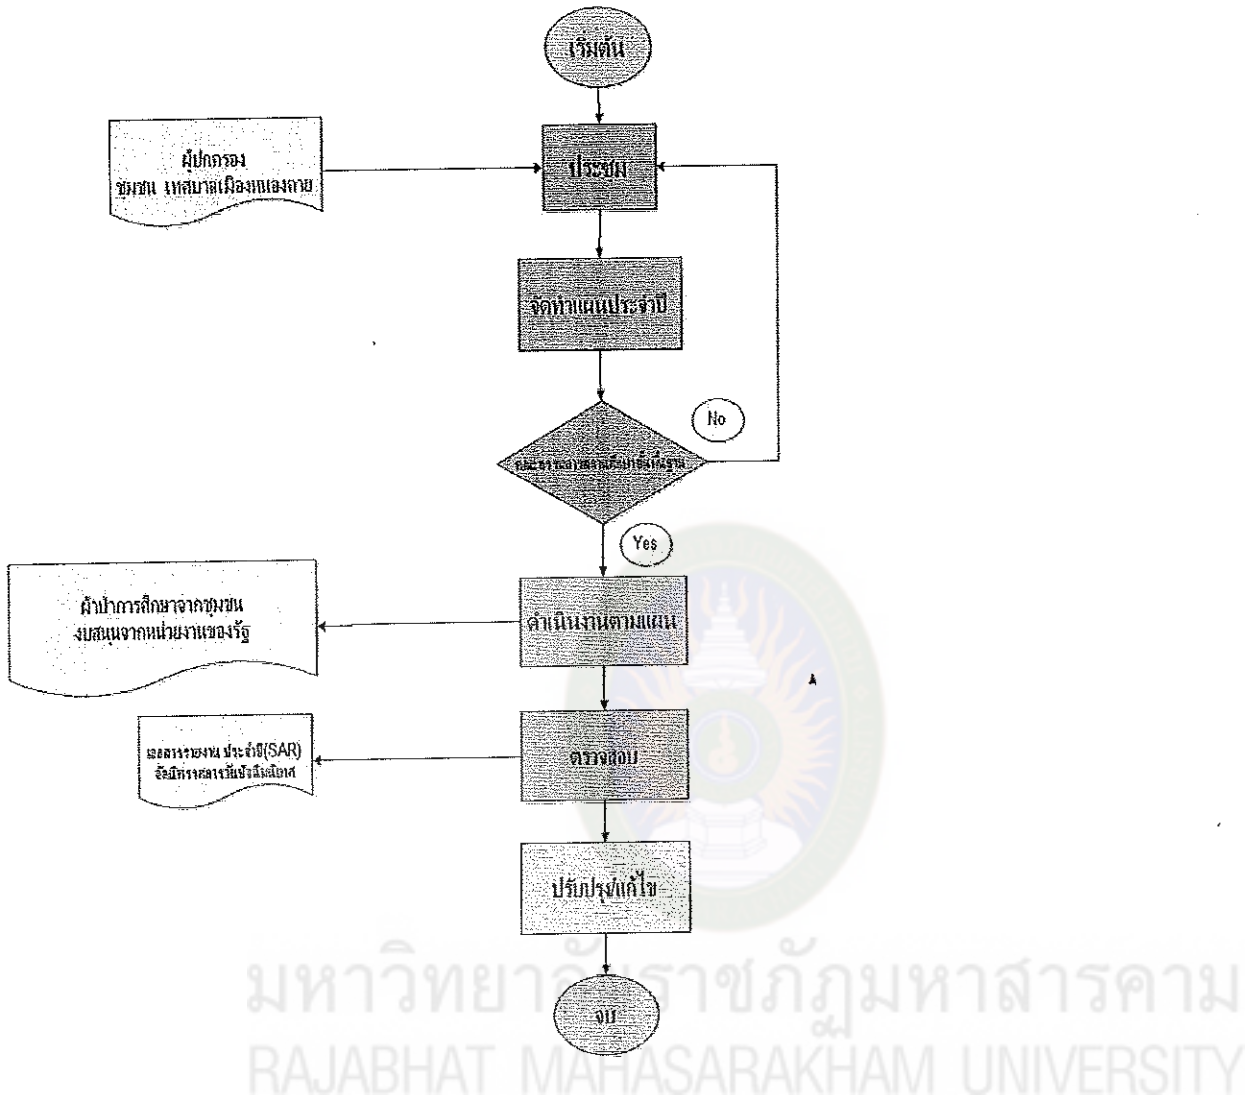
เริ่มต้น

ผู้ปกครอง
ชุมชน เทศบาลเมืองหนองคาย

ประชุม

จัดทำแผนประจำปี

No

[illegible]

Yes

ผู้นำการศึกษาจากชุมชน
งบสนับสนุนจากหน่วยงานของรัฐ

ดำเนินงานตามแผน

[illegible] ประจำปี(SAR)
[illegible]

ตรวจสอบ

ปรับปรุงแก้ไข

จบ

มหาวิทยาลัยราชภัฏมหาสารคาม
RAJABHAT MAHASARAKHAM UNIVERSITY